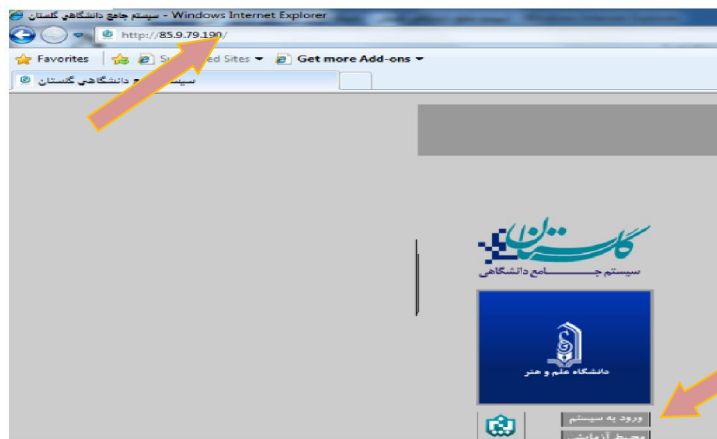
سیستم جامع دانشگاهی گلستان - Windows Internet Explorer
http://85.9.79.190/
Favorites
Su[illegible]ed Sites
Get more Add-ons
سیستم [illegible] دانشگاهی گلستان

گلستان
سیستم جامع دانشگاهی

دانشگاه علم و هنر

ورود به سیستم
محیط آزمایش